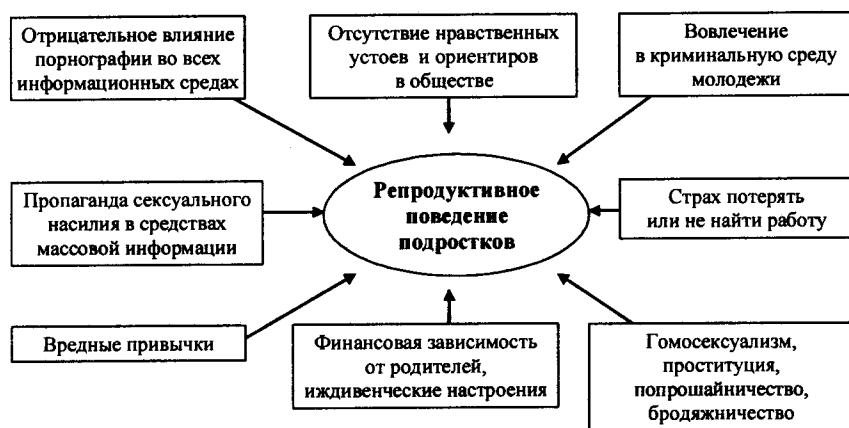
Отрицательное влияние порнографии во всех информационных средах

Отсутствие нравственных устоев и ориентиров в обществе

Вовлечение в криминальную среду молодежи

Пропаганда сексуального насилия в средствах массовой информации

Репродуктивное поведение подростков

Страх потерять или не найти работу

Вредные привычки

Финансовая зависимость от родителей, иждивенческие настроения

Гомосексуализм, проституция, попрошайничество, бродяжничество